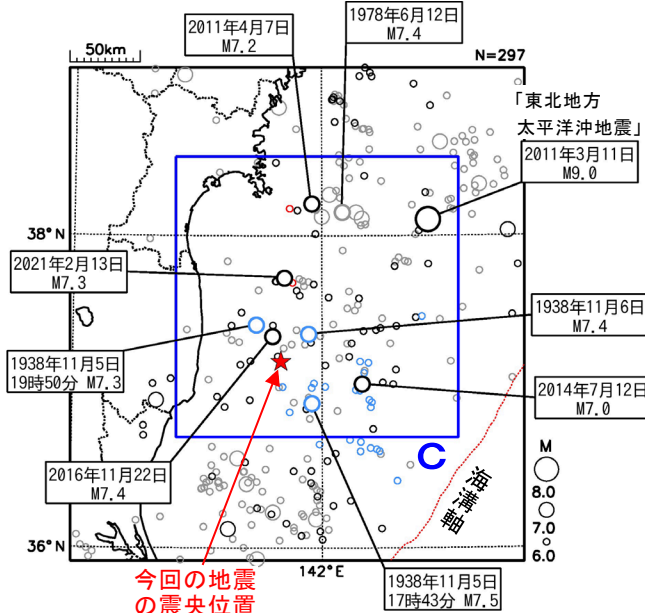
2011年4月7日
M7.2

1978年6月12日
M7.4

50km

N=297

「東北地方
太平洋沖地震」

2011年3月11日
M9.0

38° N

2021年2月13日
M7.3

1938年11月6日
M7.4

1938年11月5日
19時50分 M7.3

2014年7月12日
M7.0

2016年11月22日
M7.4

C

海溝軸

M
8.0
7.0
6.0

36° N

142° E

今回の地震
の震央位置

1938年11月5日
17時43分 M7.5